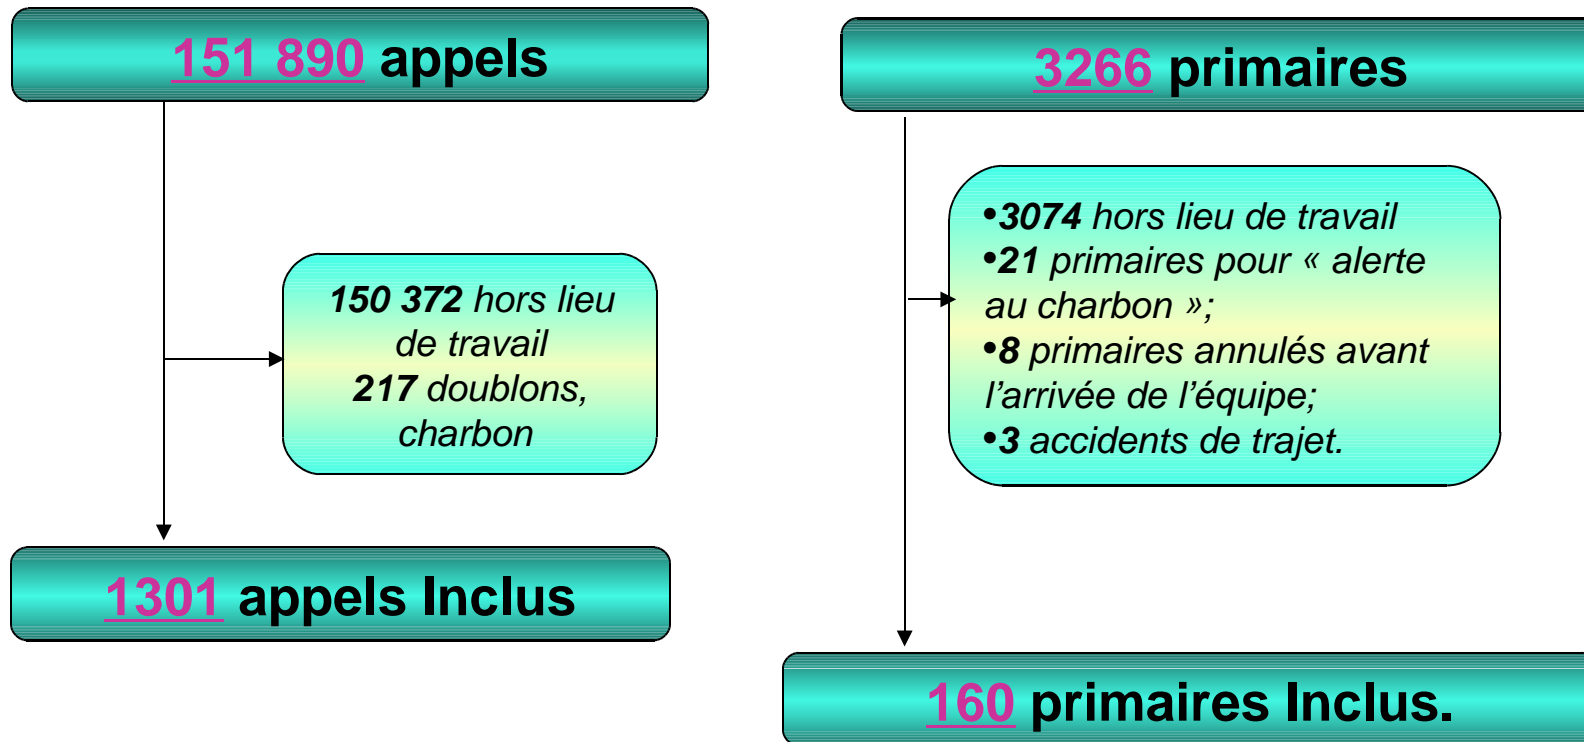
151 890 appels

150 372 hors lieu de travail
217 doublons, charbon

1301 appels Inclus

3266 primaires

•3074 hors lieu de travail
•21 primaires pour « alerte au charbon »;
•8 primaires annulés avant l'arrivée de l'équipe;
•3 accidents de trajet.

160 primaires Inclus.